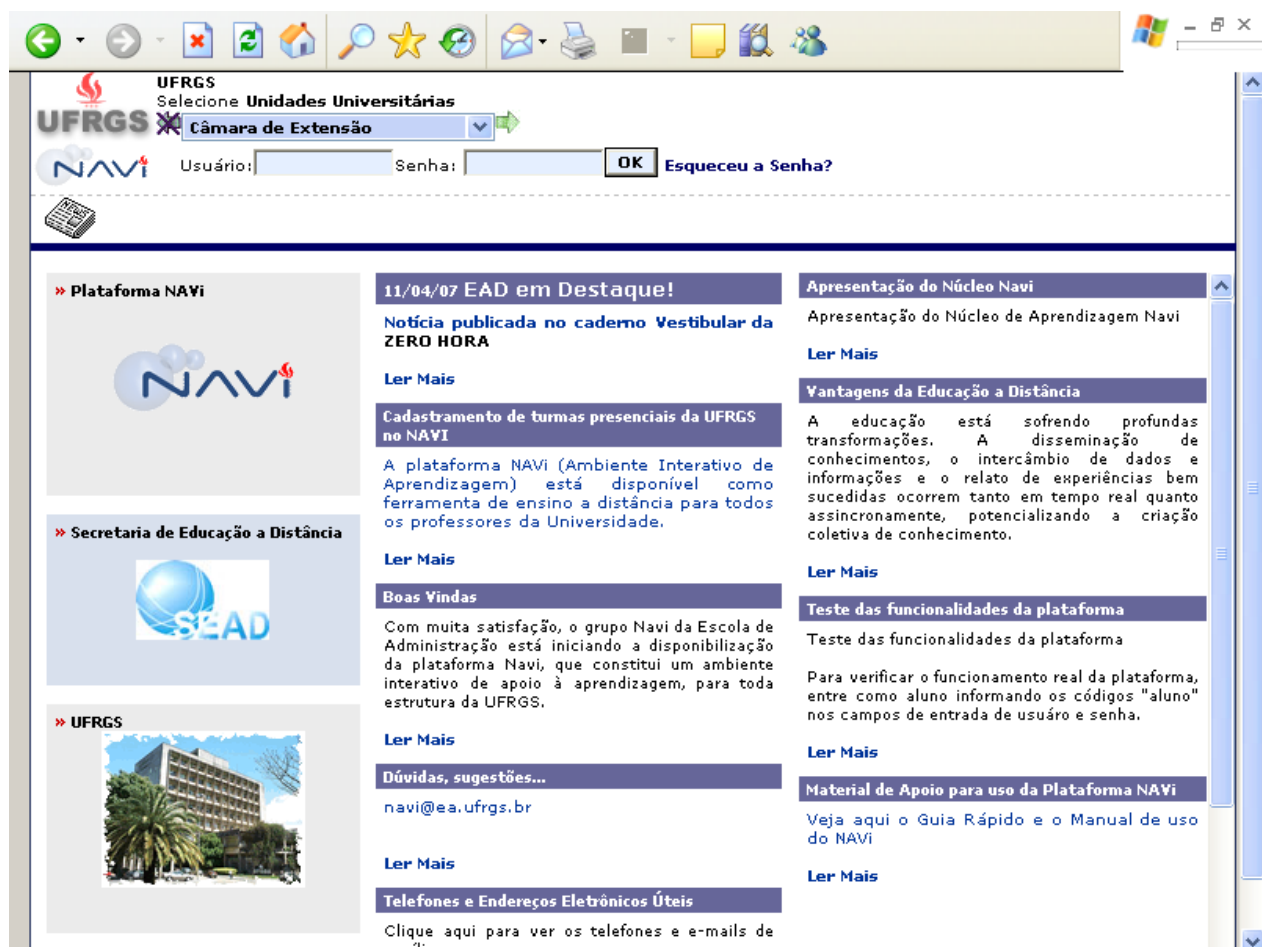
UFRGS
UFRGS
Selecione Unidades Universitárias
Câmara de Extensão
NAVi
Usuário:
Senha:
OK
Esqueceu a Senha?

» Plataforma NAVi

NAVi

» Secretaria de Educação a Distância

SEAD

» UFRGS

11/04/07 EAD em Destaque!

Notícia publicada no caderno Vestibular da ZERO HORA

Ler Mais

Cadastramento de turmas presenciais da UFRGS no NAVI

A plataforma NAVi (Ambiente Interativo de Aprendizagem) está disponível como ferramenta de ensino a distância para todos os professores da Universidade.

Ler Mais

Boas Vindas

Com muita satisfação, o grupo Navi da Escola de Administração está iniciando a disponibilização da plataforma Navi, que constitui um ambiente interativo de apoio à aprendizagem, para toda estrutura da UFRGS.

Ler Mais

Dúvidas, sugestões...

navi@ea.ufrgs.br

Ler Mais

Telefones e Endereços Eletrônicos Úteis

Clique aqui para ver os telefones e e-mails de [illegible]

Apresentação do Núcleo Navi

Apresentação do Núcleo de Aprendizagem Navi

Ler Mais

Vantagens da Educação a Distância

A educação está sofrendo profundas transformações. A disseminação de conhecimentos, o intercâmbio de dados e informações e o relato de experiências bem sucedidas ocorrem tanto em tempo real quanto assincronamente, potencializando a criação coletiva de conhecimento.

Ler Mais

Teste das funcionalidades da plataforma

Teste das funcionalidades da plataforma

Para verificar o funcionamento real da plataforma, entre como aluno informando os códigos "aluno" nos campos de entrada de usuáro e senha.

Ler Mais

Material de Apoio para uso da Plataforma NAVi

Veja aqui o Guia Rápido e o Manual de uso do NAVi

Ler Mais